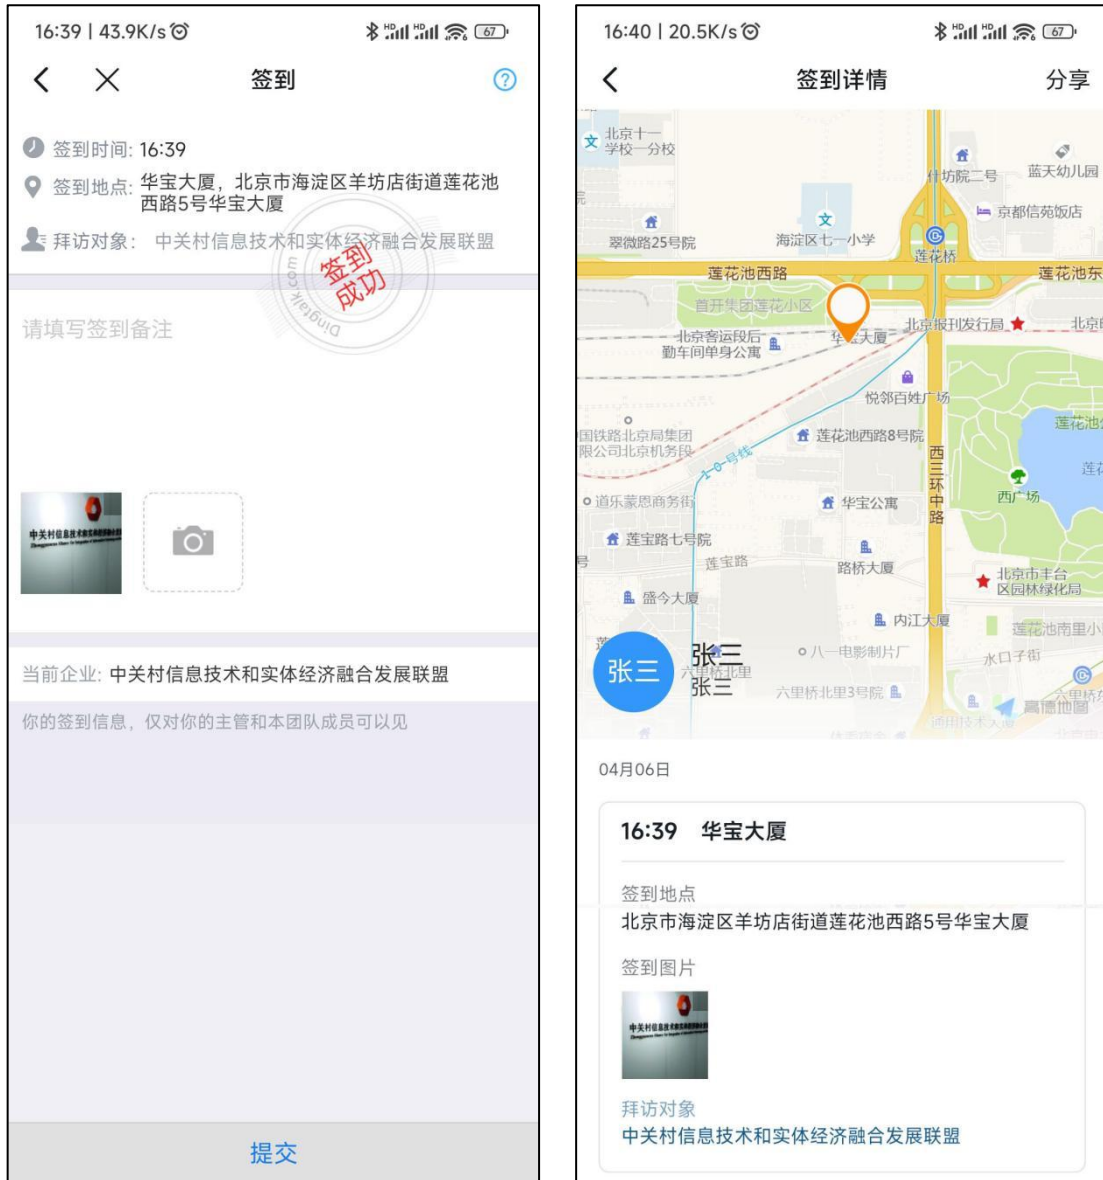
16:39 | 43.9K/s

67

签到

签到时间: 16:39

签到地点: 华宝大厦，北京市海淀区羊坊店街道莲花池西路5号华宝大厦

拜访对象: 中关村信息技术和实体经济融合发展联盟

签到成功

DingTalk.com

请填写签到备注

中关村信息技术和实体经济融合发展联盟

当前企业: 中关村信息技术和实体经济融合发展联盟

你的签到信息，仅对你的主管和本团队成员可以见

提交

16:40 | 20.5K/s

67

签到详情

分享

北京十一学校一分校

蓝天幼儿园

仟坊院二号

京都信苑饭店

翠微路25号院

海淀区七一小学

莲花桥

莲花池西路

莲花池东

首开集团莲花小区

北京客运段后勤车间单身公寓

华宝大厦

北京报刊发行局

北京

悦邻百姓广场

国铁路北京局集团限公司北京机务段

莲花池西路8号院

西三环中路

莲花池

10号线

莲花

道乐蒙恩商务街

华宝公寓

西广场

莲宝路七号院

莲宝路

路桥大厦

北京市丰台区园林绿化局

盛今大厦

内江大厦

莲花池南里小

八一电影制片厂

水口子街

张三

张三

张三

六里桥北里

六里桥北里3号院

高德地图

04月06日

16:39 华宝大厦

签到地点

北京市海淀区羊坊店街道莲花池西路5号华宝大厦

签到图片

中关村信息技术和实体经济融合发展联盟

拜访对象

中关村信息技术和实体经济融合发展联盟